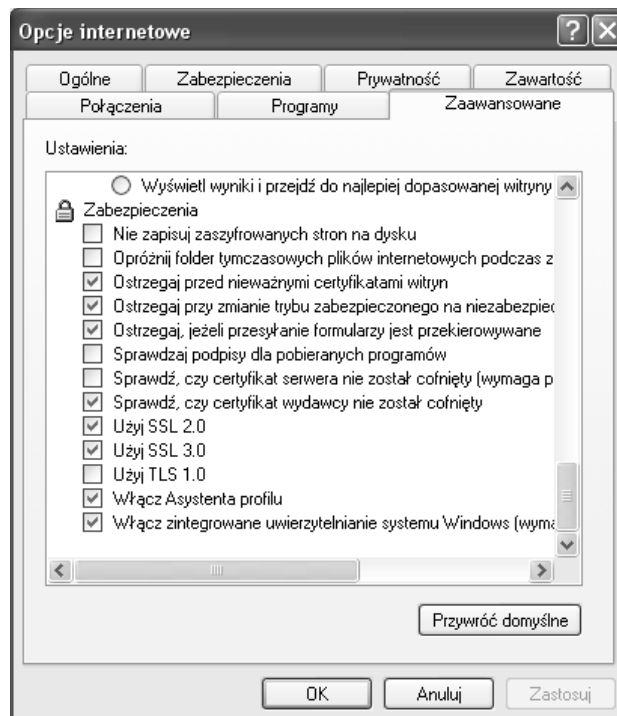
Opcje internetowe

Ogólne | Zabezpieczenia | Prywatność | Zawartość
Połączenia | Programy | Zaawansowane

Ustawienia:

Wyświetl wyniki i przejdź do najlepiej dopasowanej witryny
Zabezpieczenia
Nie zapisuj zaszyfrowanych stron na dysku
Opróżnij folder tymczasowych plików internetowych podczas z
Ostrzegaj przed nieważnymi certyfikatami witryn
Ostrzegaj przy zmianie trybu zabezpieczonego na niezabezpiec
Ostrzegaj, jeżeli przesyłanie formularzy jest przekierowywane
Sprawdzaj podpisy dla pobieranych programów
Sprawdź, czy certyfikat serwera nie został cofnięty (wymaga p
Sprawdź, czy certyfikat wydawcy nie został cofnięty
Użyj SSL 2.0
Użyj SSL 3.0
Użyj TLS 1.0
Włącz Asystenta profilu
Włącz zintegrowane uwierzytelnianie systemu Windows (wyma

Przywróć domyślne

OK | Anuluj | Zastosuj